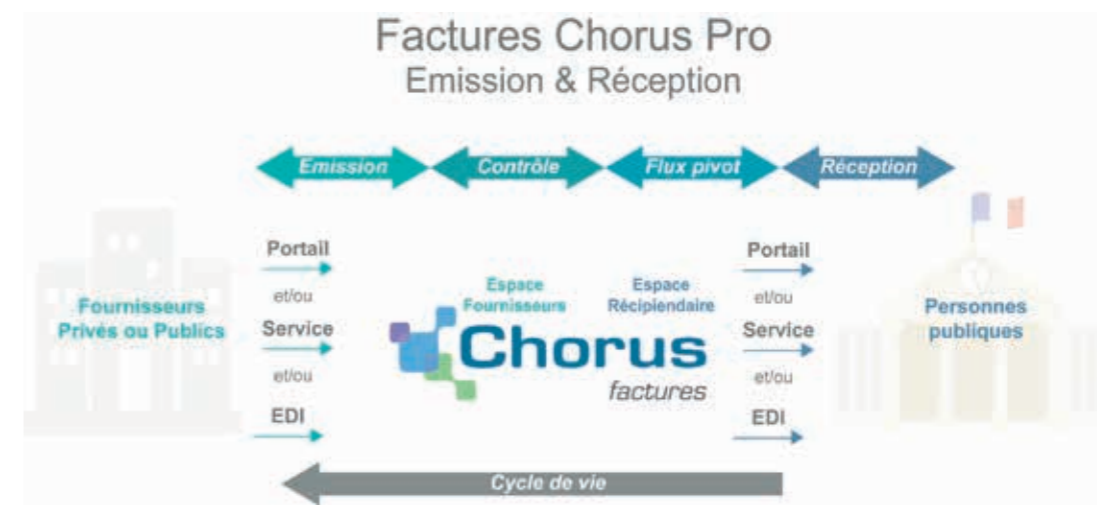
Factures Chorus Pro
Emission & Réception

Emission
Contrôle
Flux pivot
Réception

Fournisseurs Privés ou Publics

Portail
et/ou
Service
et/ou
EDI

Espace Fournisseurs
Espace Récipiendaire
Chorus
factures

Portail
et/ou
Service
et/ou
EDI

Personnes publiques

Cycle de vie